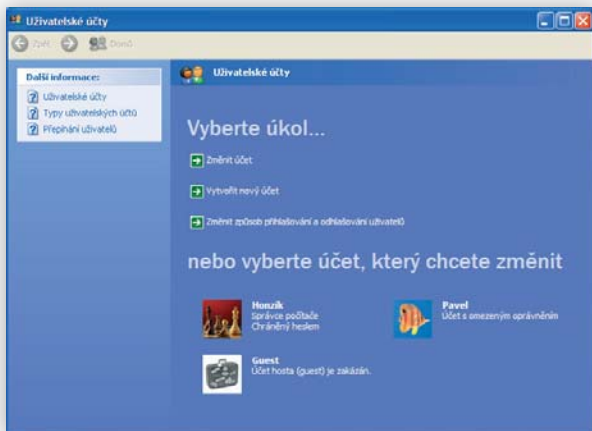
Uživatelské účty

Zpět Domů

Další informace:

Uživatelské účty

Typy uživatelských účtů

Přepínání uživatelů

Uživatelské účty

Vyberte úkol...

Změnit účet

Vytvořit nový účet

Změnit způsob přihlašování a odhlašování uživatelů

nebo vyberte účet, který chcete změnit

Honzík
Správce počítače
Chráněný heslem

Pavel
Účet s omezeným oprávněním

Guest
Účet hosta (guest) je zakázán.